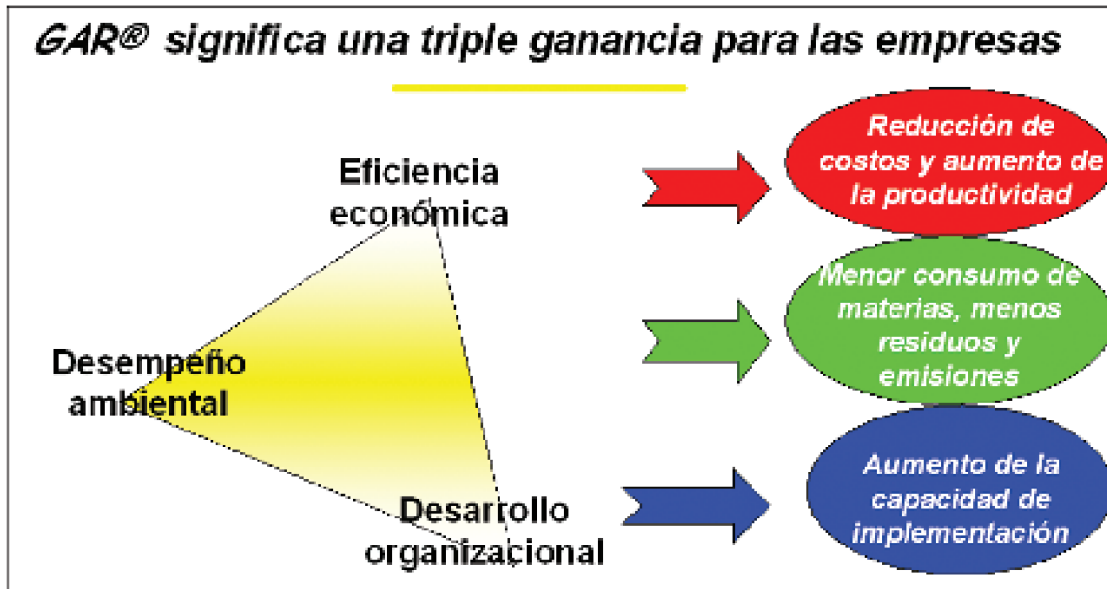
GAR® significa una triple ganancia para las empresas

Eficiencia económica

Desempeño ambiental

Desarrollo organizacional

Reducción de costos y aumento de la productividad

Menor consumo de materias, menos residuos y emisiones

Aumento de la capacidad de implementación